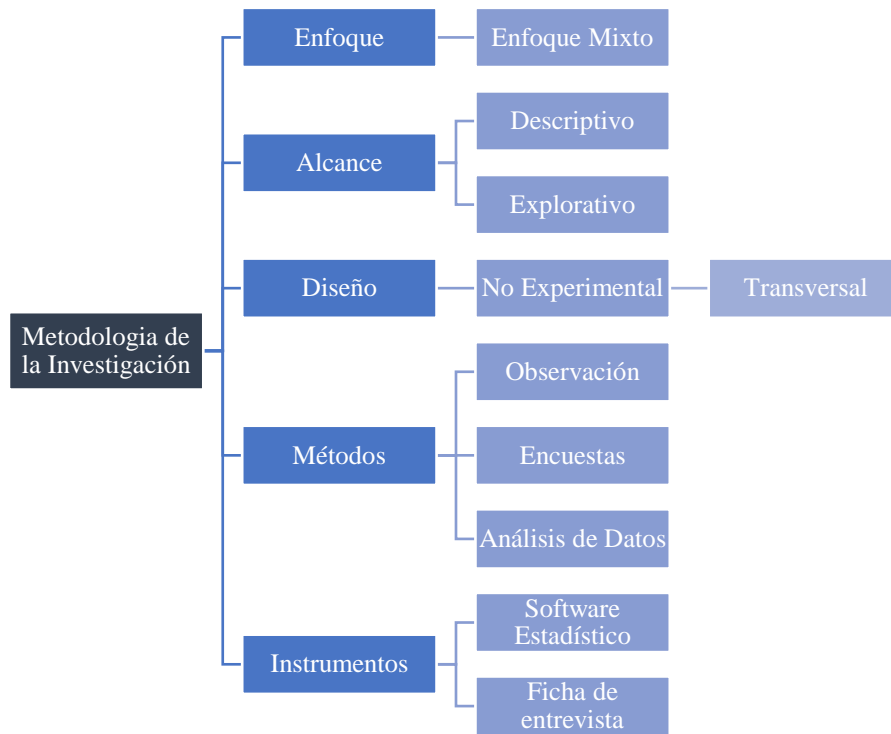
Metodologia de la Investigación

Enfoque
Enfoque Mixto

Alcance
Descriptivo
Explorativo

Diseño
No Experimental
Transversal

Métodos
Observación
Encuestas
Análisis de Datos

Instrumentos
Software Estadístico
Ficha de entrevista